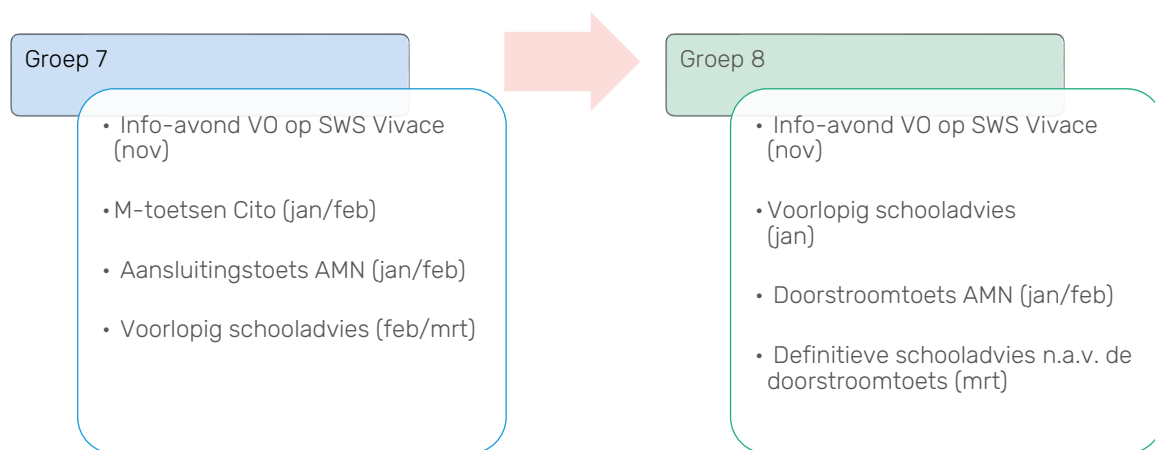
Groep 7

• Info-avond VO op SWS Vivace (nov)

• M-toetsen Cito (jan/feb)

• Aansluitingstoets AMN (jan/feb)

• Voorlopig schooladvies (feb/mrt)

Groep 8

• Info-avond VO op SWS Vivace (nov)

• Voorlopig schooladvies (jan)

• Doorstroomtoets AMN (jan/feb)

• Definitieve schooladvies n.a.v. de doorstroomtoets (mrt)